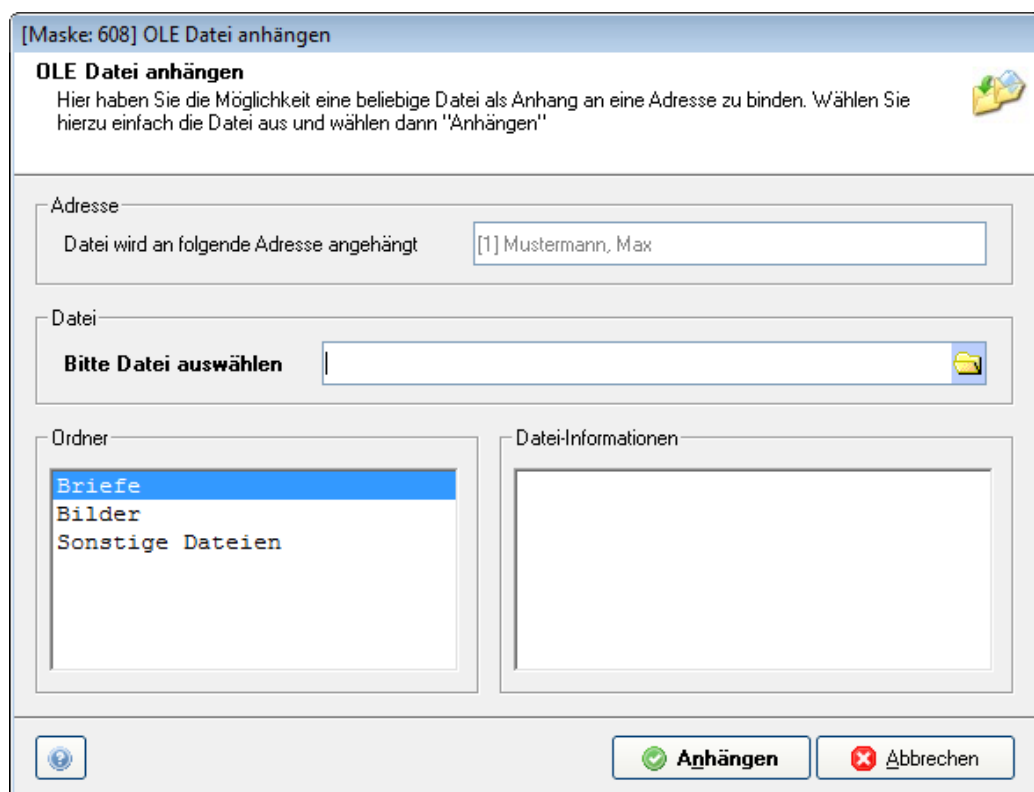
[Maske: 608] OLE Datei anhängen

OLE Datei anhängen
Hier haben Sie die Möglichkeit eine beliebige Datei als Anhang an eine Adresse zu binden. Wählen Sie hierzu einfach die Datei aus und wählen dann "Anhängen"

Adresse
Datei wird an folgende Adresse angehängt
[1] Mustermann, Max

Datei
Bitte Datei auswählen

Ordner
Briefe
Bilder
Sonstige Dateien

Datei-Informationen

Anhängen
Abbrechen